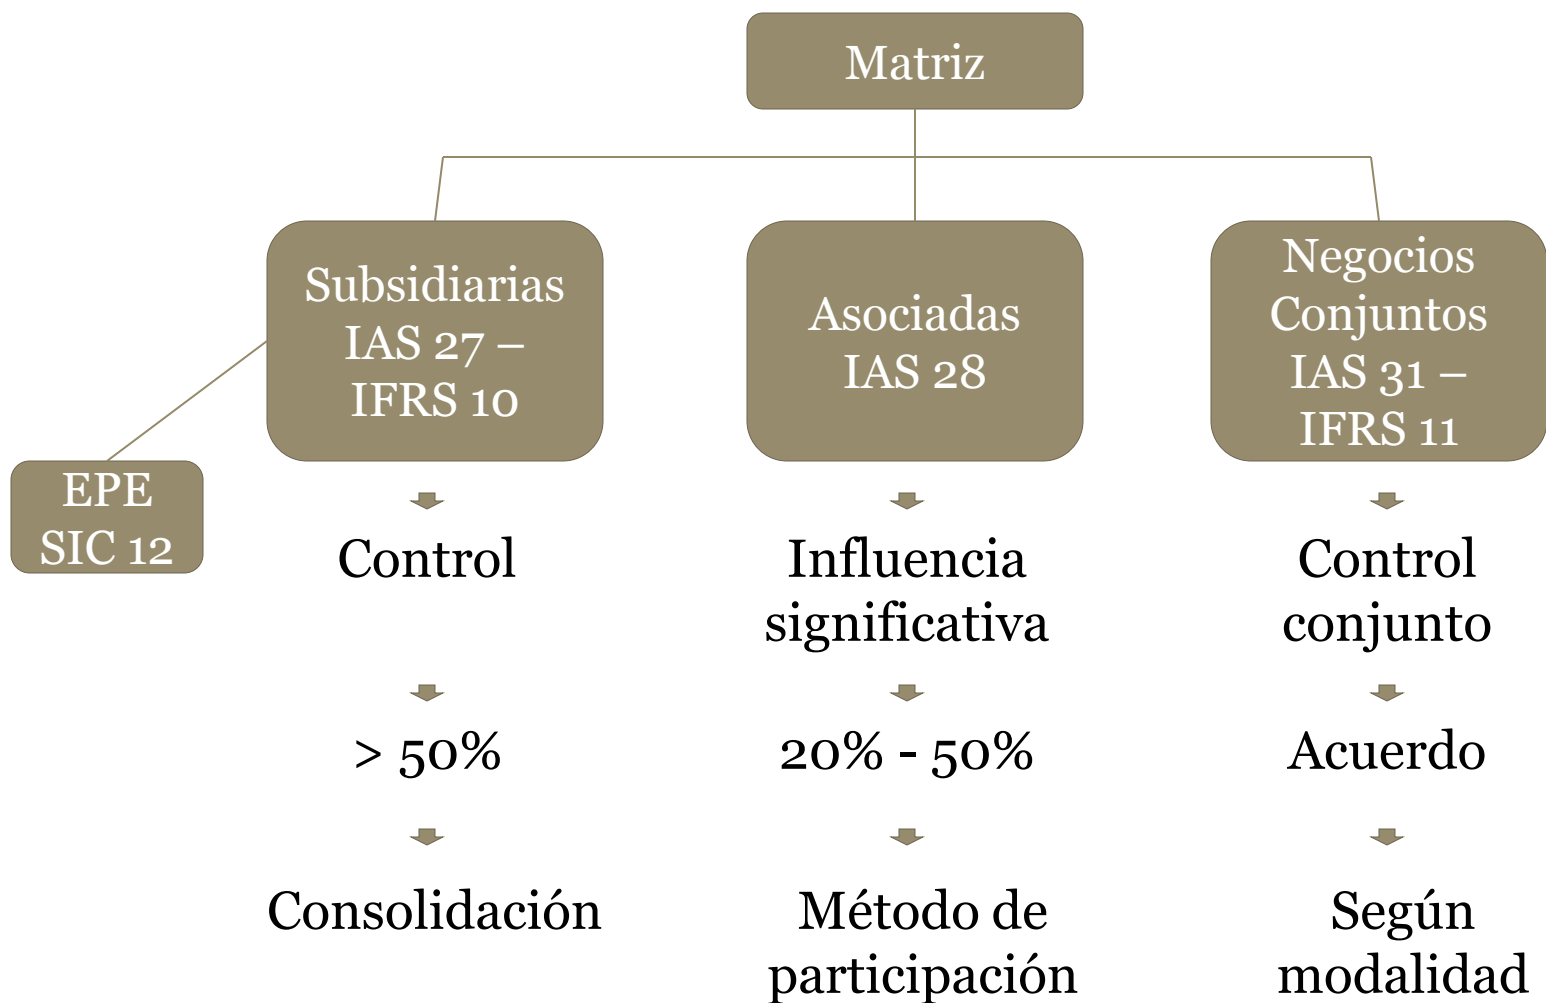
Matriz

Subsidiarias IAS 27 – IFRS 10

EPE SIC 12

Control

> 50%

Consolidación

Asociadas IAS 28

Influencia significativa

20% - 50%

Método de participación

Negocios Conjuntos IAS 31 – IFRS 11

Control conjunto

Acuerdo

Según modalidad